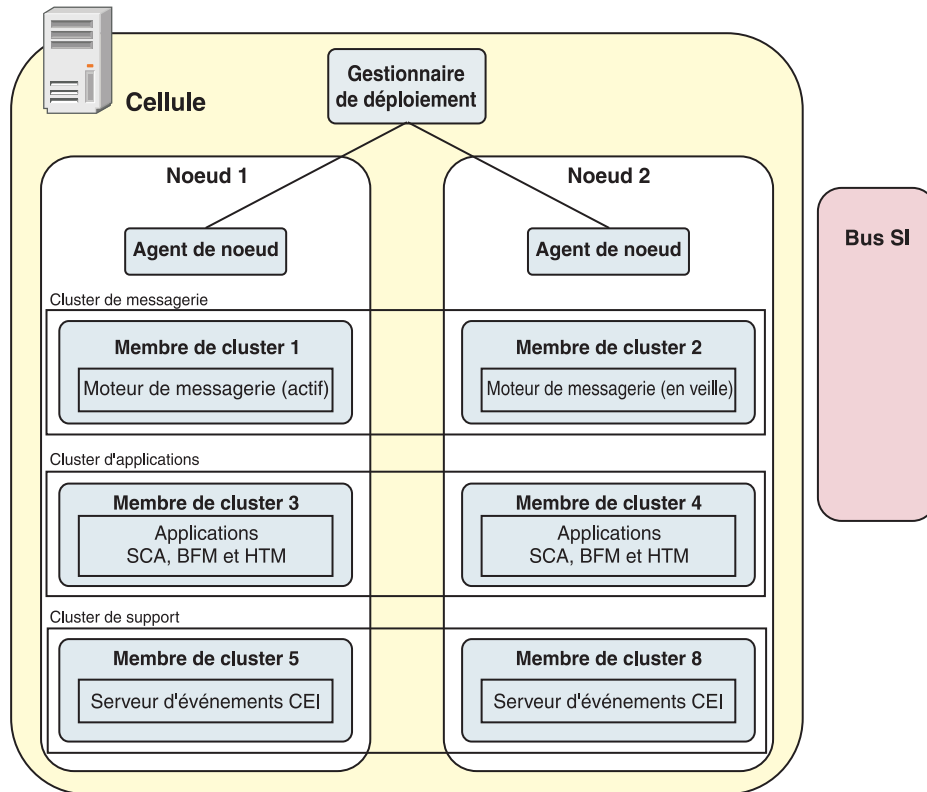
Cellule

Gestionnaire de déploiement

Noeud 1

Noeud 2

Agent de noeud

Agent de noeud

Bus SI

Cluster de messagerie

Membre de cluster 1
Moteur de messagerie (actif)

Membre de cluster 2
Moteur de messagerie (en veille)

Cluster d'applications

Membre de cluster 3
Applications SCA, BFM et HTM

Membre de cluster 4
Applications SCA, BFM et HTM

Cluster de support

Membre de cluster 5
Serveur d'événements CEI

Membre de cluster 8
Serveur d'événements CEI